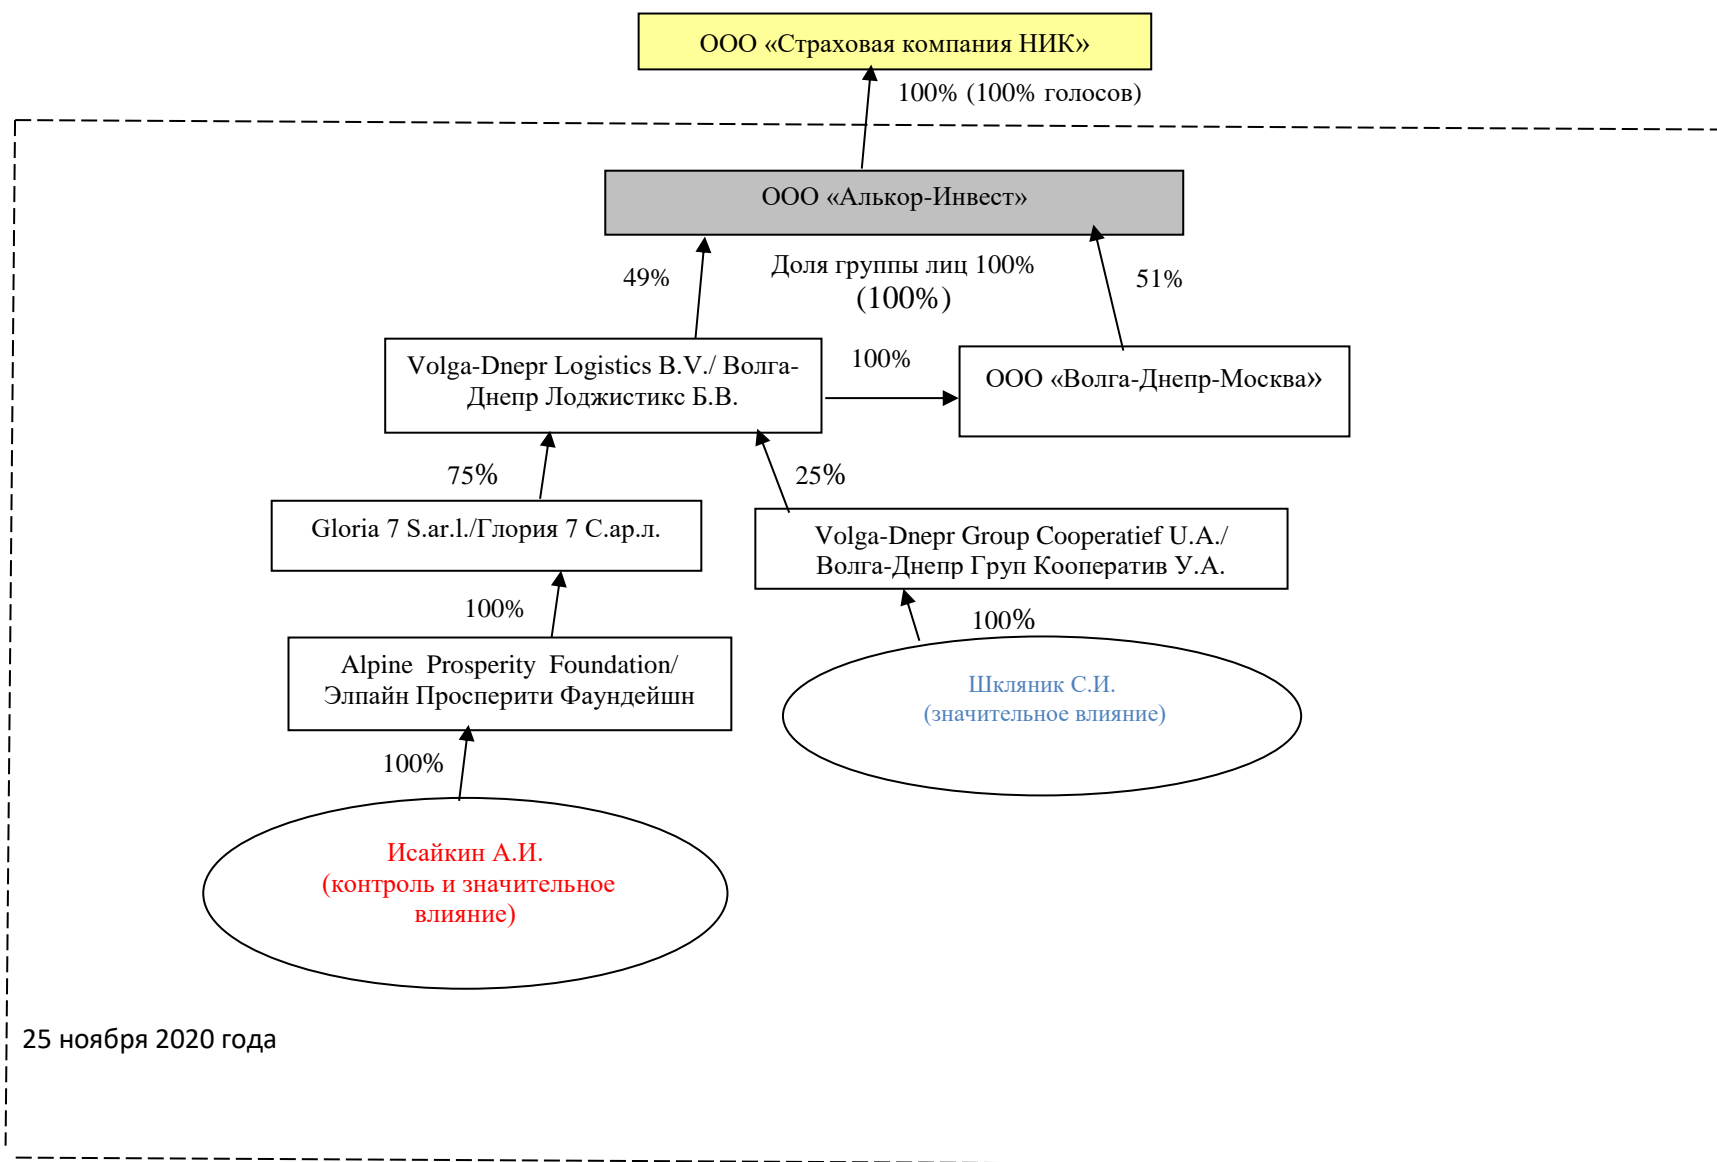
ООО «Страховая компания НИК»

100% (100% голосов)

ООО «Алькор-Инвест»

49%

Доля группы лиц 100% (100%)

51%

Volga-Dnepr Logistics B.V./ Волга-Днепр Лоджистикс Б.В.

100%

ООО «Волга-Днепр-Москва»

75%

25%

Gloria 7 S.ar.l./Глория 7 С.ар.л.

Volga-Dnepr Group Cooperatief U.A./ Волга-Днепр Груп Кооператив У.А.

100%

100%

Alpine Prosperity Foundation/ Элпайн Просперити Фаундейшн

Шкляник С.И. (значительное влияние)

100%

Исайкин А.И. (контроль и значительное влияние)

25 ноября 2020 года